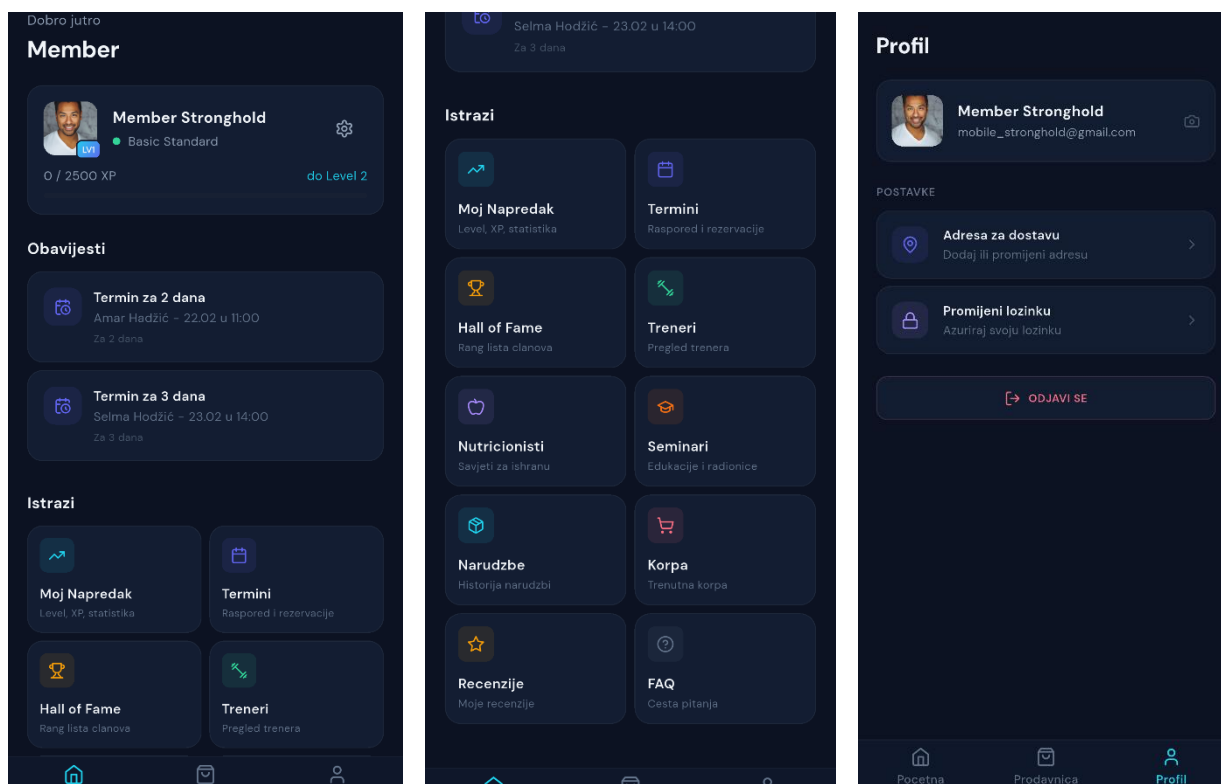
Dobro jutro
Member

Member Stronghold
Basic Standard
LV1
0 / 2500 XP
do Level 2

Obavijesti

Termin za 2 dana
Amar Hadžić - 22.02 u 11:00
Za 2 dana

Termin za 3 dana
Selma Hodžić - 23.02 u 14:00
Za 3 dana

Istrazi

Moj Napredak
Level, XP, statistika

Termini
Raspored i rezervacije

Hall of Fame
Rang lista clanova

Treneri
Pregled trenera

Selma Hodžić - 23.02 u 14:00
Za 3 dana

Istrazi

Moj Napredak
Level, XP, statistika

Termini
Raspored i rezervacije

Hall of Fame
Rang lista clanova

Treneri
Pregled trenera

Nutricionisti
Savjeti za ishranu

Seminari
Edukacije i radionice

Narudzbe
Historija narudzbi

Korpa
Trenutna korpa

Recenzije
Moje recenzije

FAQ
Cesta pitanja

Profil

Member Stronghold
mobile_stronghold@gmail.com

POSTAVKE

Adresa za dostavu
Dodaj ili promijeni adresu

Promijeni lozinku
Azuriraj svoju lozinku

ODJAVI SE

Pocetna
Prodavnica
Profil